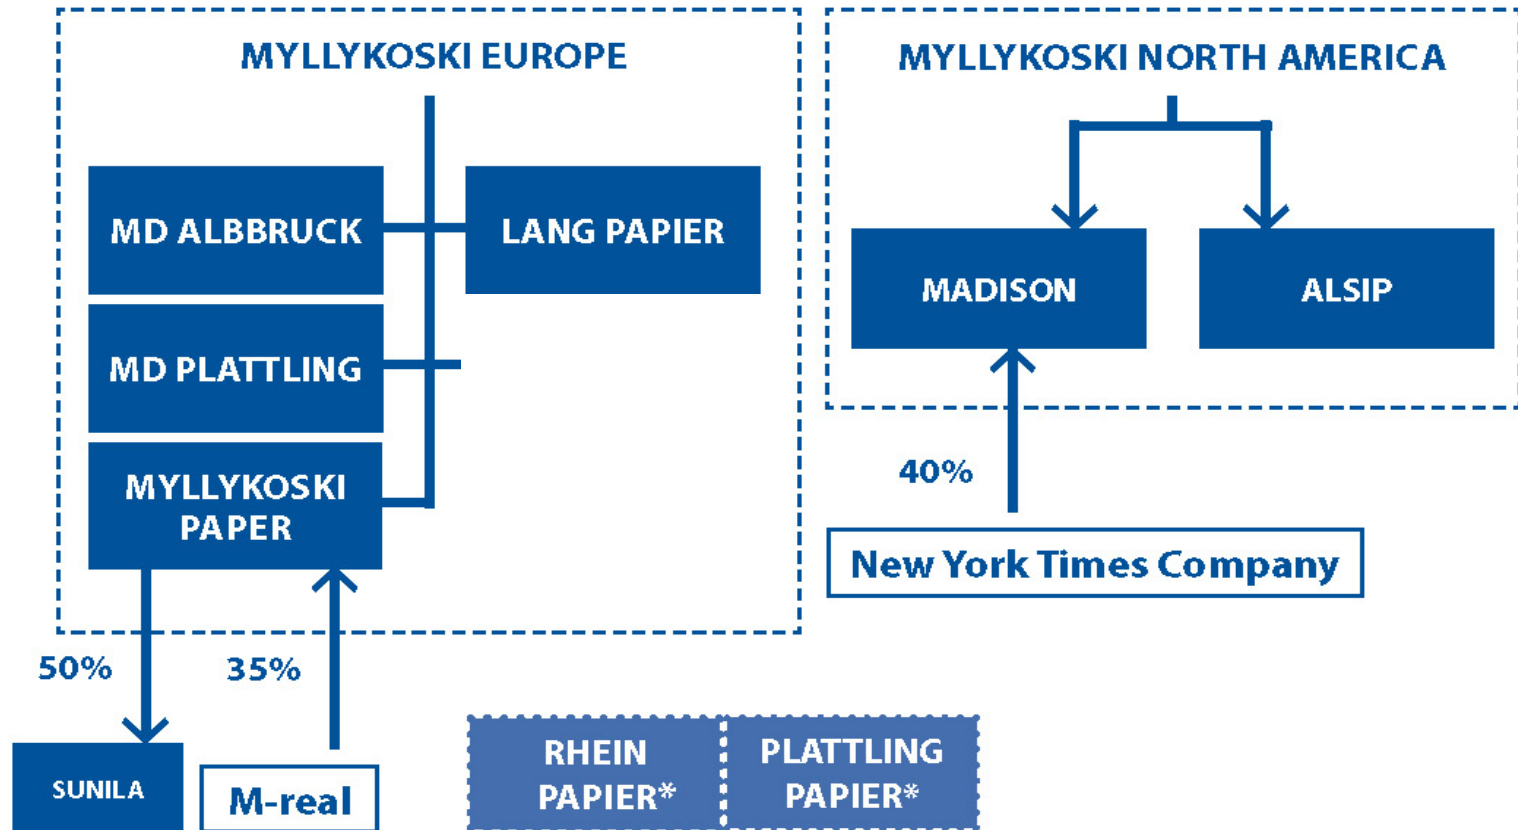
MYLLYKOSKI EUROPE

MD ALBBRUCK

LANG PAPIER

MD PLATTLING

MYLLYKOSKI PAPER

MYLLYKOSKI NORTH AMERICA

MADISON

ALSIP

40%

New York Times Company

50%

35%

SUNILA

M-real

RHEIN PAPIER*

PLATTLING PAPIER*